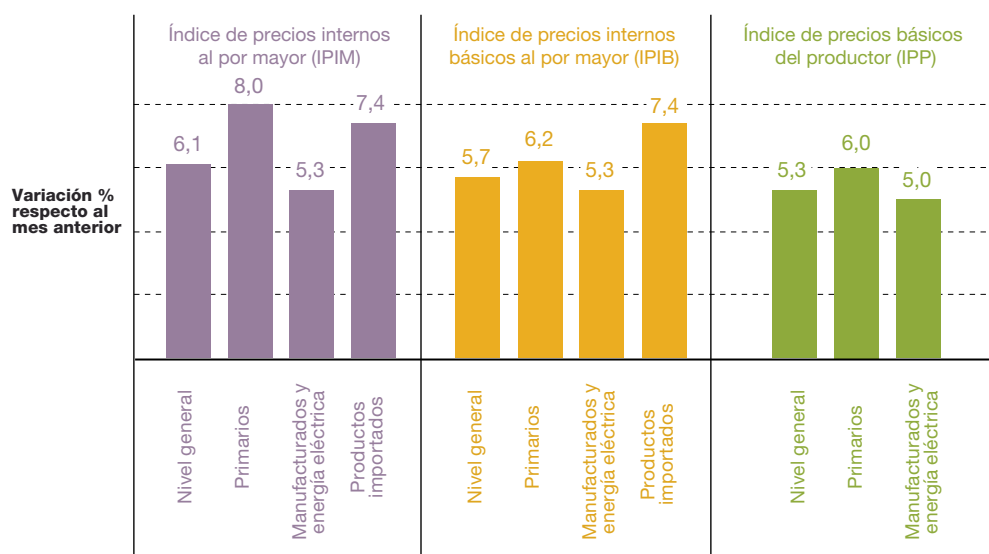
Variación % respecto al mes anterior

Índice de precios internos al por mayor (IPIM)

6,1
8,0
5,3
7,4

Nivel general
Primarios
Manufacturados y energía eléctrica
Productos importados

Índice de precios internos básicos al por mayor (IPIB)

5,7
6,2
5,3
7,4

Nivel general
Primarios
Manufacturados y energía eléctrica
Productos importados

Índice de precios básicos del productor (IPP)

5,3
6,0
5,0

Nivel general
Primarios
Manufacturados y energía eléctrica